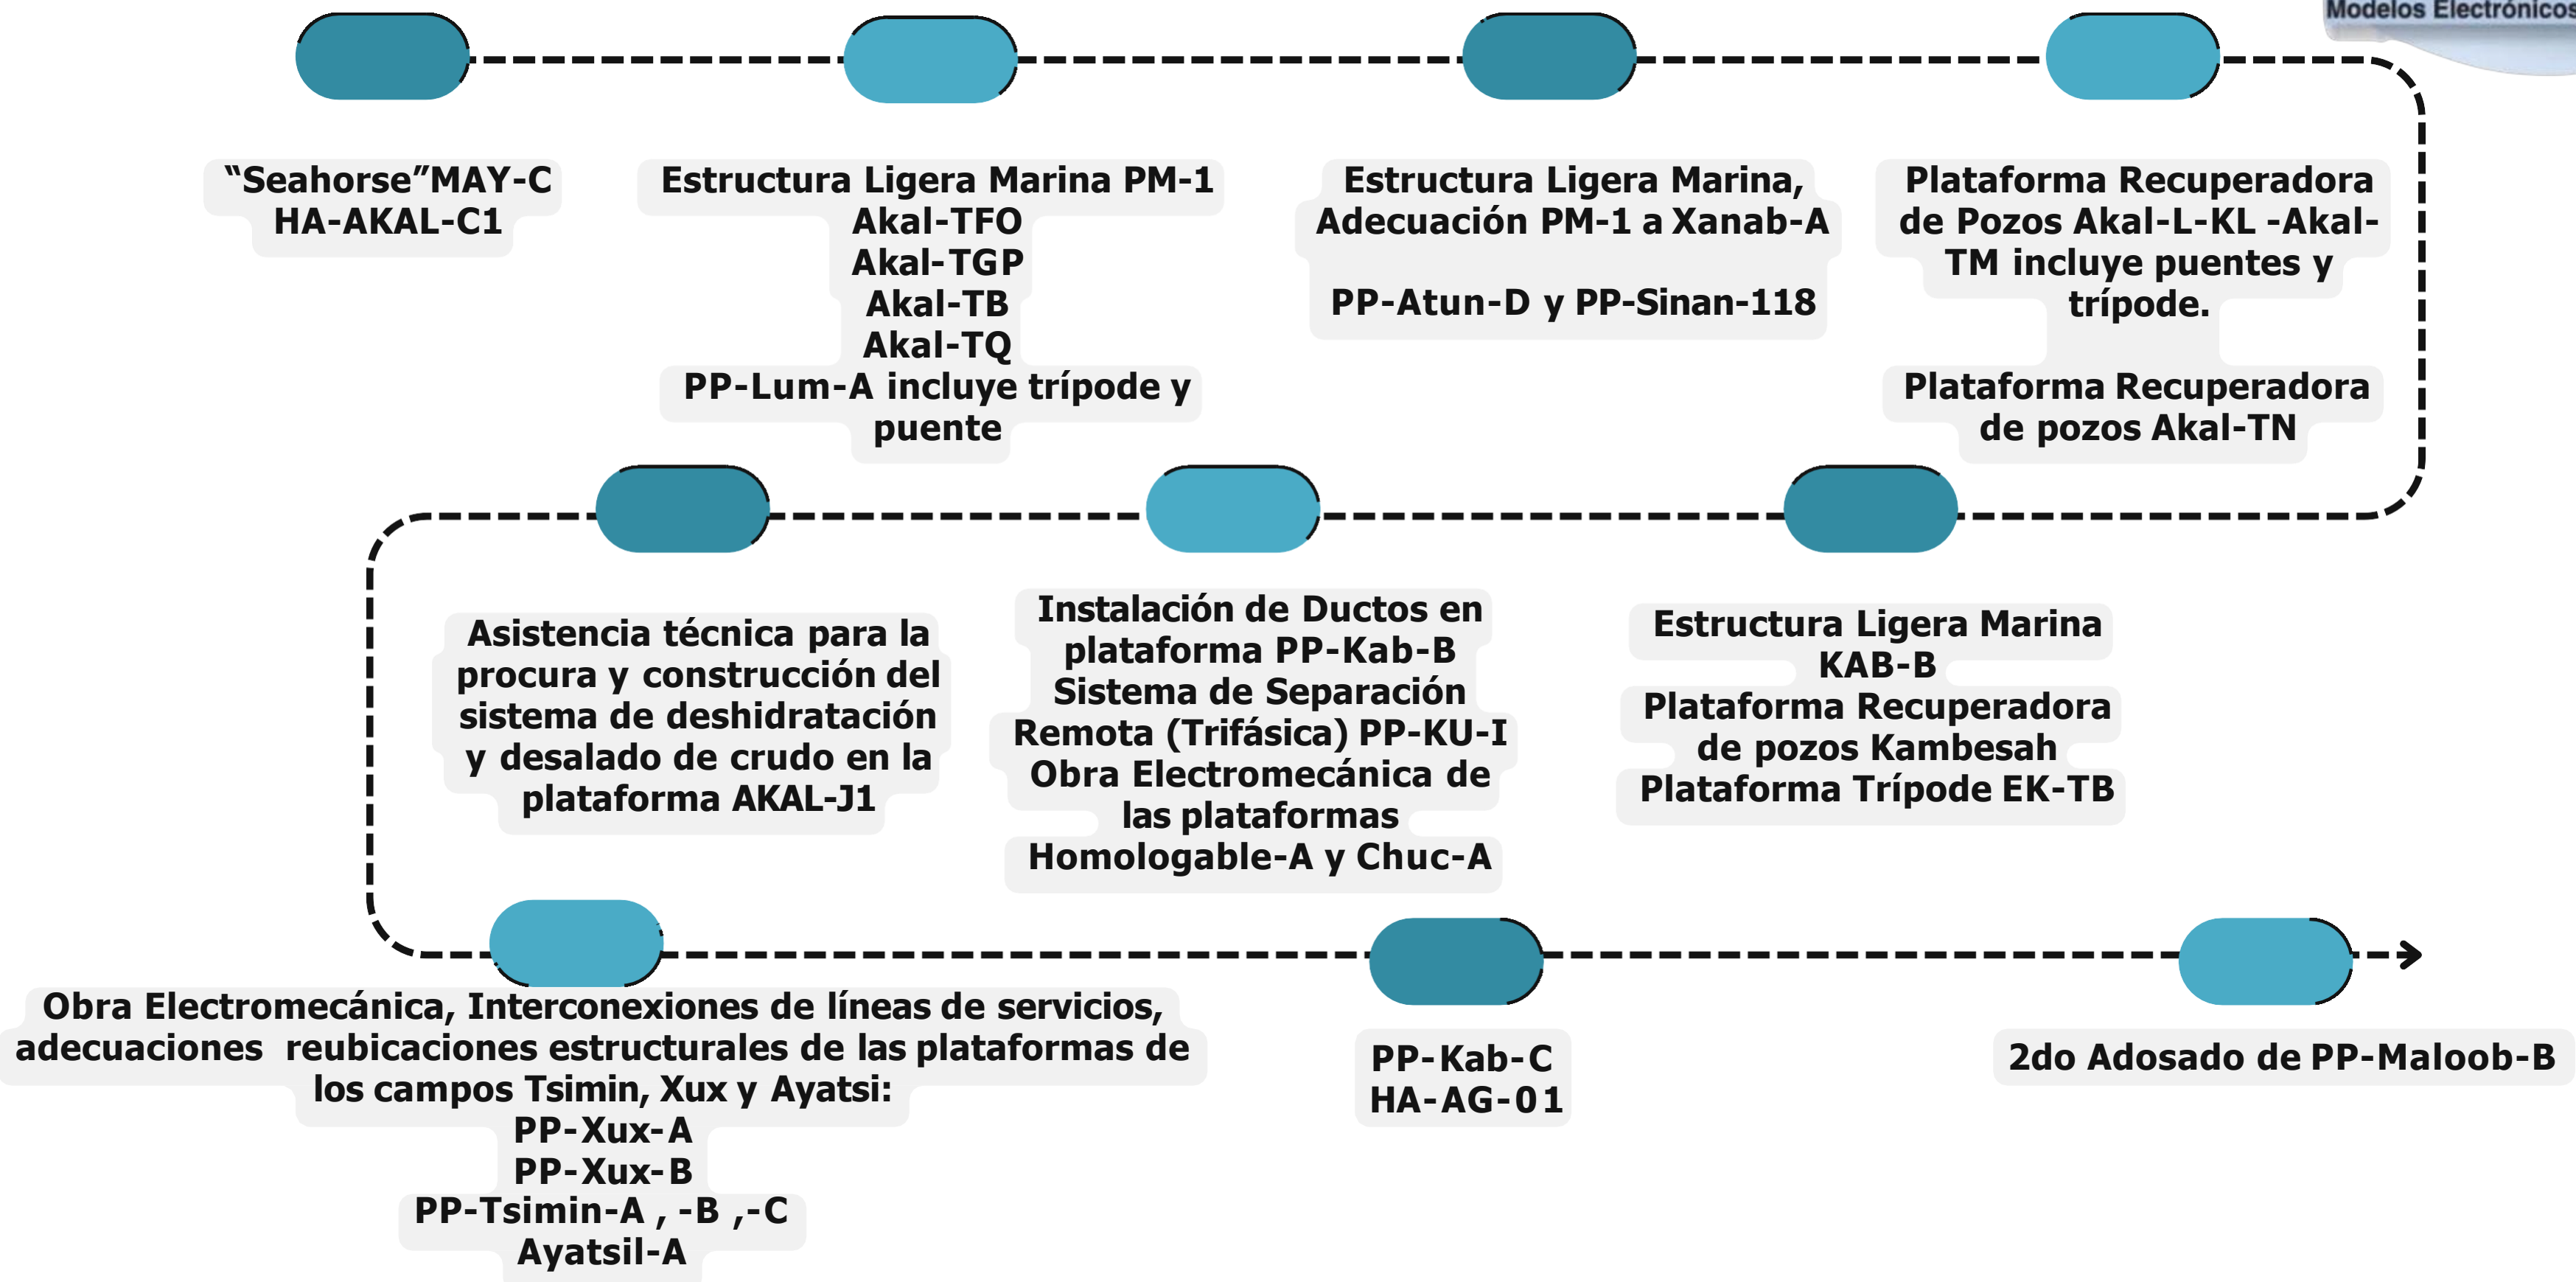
Modelos Electrónicos

“Seahorse”MAY-C
HA-AKAL-C1

Estructura Ligera Marina PM-1
Akal-TFO
Akal-TGP
Akal-TB
Akal-TQ
PP-Lum-A incluye trípode y puente

Estructura Ligera Marina, Adecuación PM-1 a Xanab-A

PP-Atun-D y PP-Sinan-118

Plataforma Recuperadora de Pozos Akal-L-KL -Akal-TM incluye puentes y trípode.

Plataforma Recuperadora de pozos Akal-TN

Asistencia técnica para la procura y construcción del sistema de deshidratación y desalado de crudo en la plataforma AKAL-J1

Instalación de Ductos en plataforma PP-Kab-B
Sistema de Separación Remota (Trifásica) PP-KU-I
Obra Electromecánica de las plataformas
Homologable-A y Chuc-A

Estructura Ligera Marina KAB-B
Plataforma Recuperadora de pozos Kambesah
Plataforma Trípode EK-TB

Obra Electromecánica, Interconexiones de líneas de servicios, adecuaciones reubicaciones estructurales de las plataformas de los campos Tsimin, Xux y Ayatsi:
PP-Xux-A
PP-Xux-B
PP-Tsimin-A , -B ,-C
Ayatsil-A

PP-Kab-C
HA-AG-01

2do Adosado de PP-Maloob-B